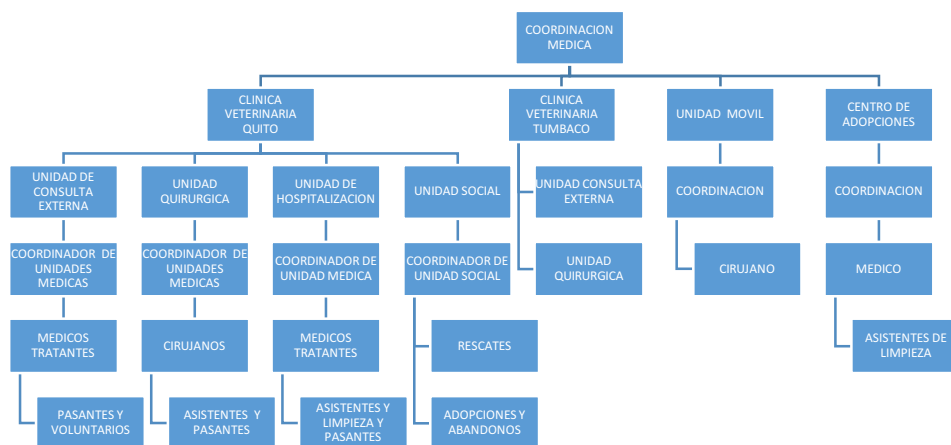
COORDINACION MEDICA

CLINICA VETERINARIA QUITO

CLINICA VETERINARIA TUMBACO

UNIDAD MOVIL

CENTRO DE ADOPCIONES

UNIDAD DE CONSULTA EXTERNA

UNIDAD QUIRURGICA

UNIDAD DE HOSPITALIZACION

UNIDAD SOCIAL

UNIDAD CONSULTA EXTERNA

COORDINACION

COORDINACION

COORDINADOR DE UNIDADES MEDICAS

COORDINADOR DE UNIDADES MEDICAS

COORDINADOR DE UNIDAD MEDICA

COORDINADOR DE UNIDAD SOCIAL

UNIDAD QUIRURGICA

CIRUJANO

MEDICO

MEDICOS TRATANTES

CIRUJANOS

MEDICOS TRATANTES

RESCATES

ASISTENTES DE LIMPIEZA

PASANTES Y VOLUNTARIOS

ASISTENTES Y PASANTES

ASISTENTES Y LIMPIEZA Y PASANTES

ADOPCIONES Y ABANDONOS